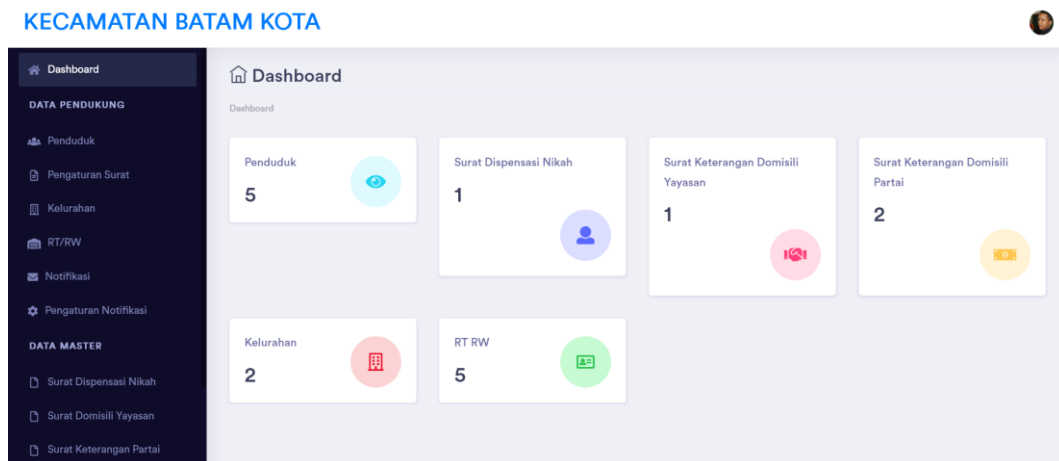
KECAMATAN BATAM KOTA

Dashboard
DATA PENDUKUNG
Penduduk
Pengaturan Surat
Kelurahan
RT/RW
Notifikasi
Pengaturan Notifikasi
DATA MASTER
Surat Dispensasi Nikah
Surat Domisili Yayasan
Surat Keterangan Partai

Dashboard
Dashboard

Penduduk
5

Surat Dispensasi Nikah
1

Surat Keterangan Domisili Yayasan
1

Surat Keterangan Domisili Partai
2

Kelurahan
2

RT RW
5